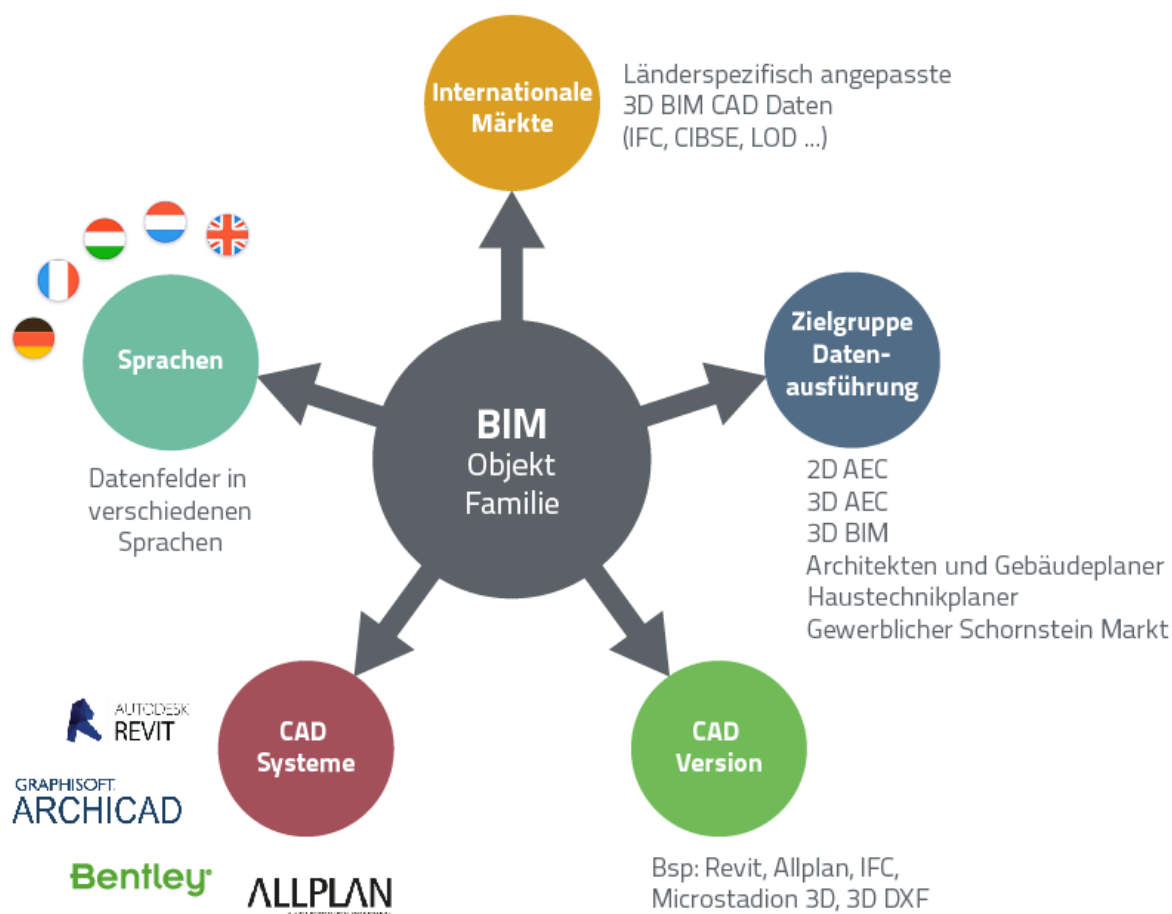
Internationale Märkte

Länderspezifisch angepasste 3D BIM CAD Daten (IFC, CIBSE, LOD ...)

Sprachen

Datenfelder in verschiedenen Sprachen

BIM Objekt Familie

Zielgruppe Datenausführung

2D AEC
3D AEC
3D BIM
Architekten und Gebäudeplaner
Haustechnikplaner
Gewerblicher Schornstein Markt

AUTODESK REVIT

GRAPHISOFT. ARCHICAD

Bentley

ALLPLAN

CAD Systeme

CAD Version

Bsp: Revit, Allplan, IFC, Microstadion 3D, 3D DXF